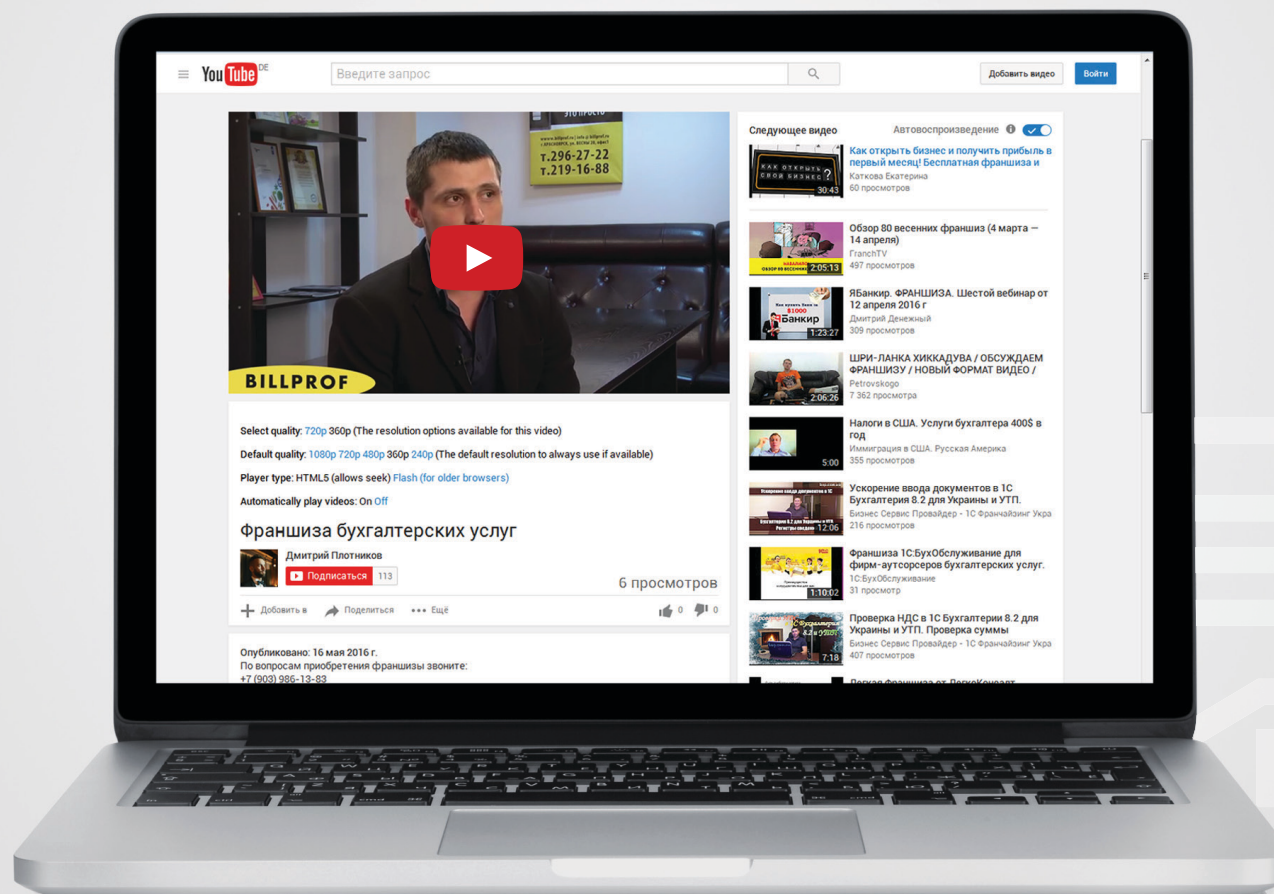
You Tube DE

Введите запрос

Добавить видео

Войти

т.296-27-22
т.219-16-88

BILLPROF

Select quality: 720p 360p (The resolution options available for this video)

Default quality: 1080p 720p 480p 360p 240p (The default resolution to always use if available)

Player type: HTML5 (allows seek) Flash (for older browsers)

Automatically play videos: On Off

Франшиза бухгалтерских услуг

Дмитрий Плотников

Подписаться 113

6 просмотров

Добавить в Поделиться Ещё 0 0

Опубликовано: 16 мая 2016 г.
По вопросам приобретения франшизы звоните:
+7 (903) 986-13-83

Следующее видео

Автовоспроизведение

Как открыть бизнес и получить прибыль в первый месяц! Бесплатная франшиза и
Каткова Екатерина
60 просмотров
30:43

Обзор 80 весенних франшиз (4 марта — 14 апреля)
FranchTV
497 просмотров
2:05:13

ЯБанкир. ФРАНШИЗА. Шестой вебинар от 12 апреля 2016 г
Дмитрий Денежный
309 просмотров
1:23:27

ШРИ-ЛАНКА ХИККАДУВА / ОБСУЖДАЕМ ФРАНШИЗУ / НОВЫЙ ФОРМАТ ВИДЕО /
Petrovskogo
7 362 просмотра
2:06:26

Налоги в США. Услуги бухгалтера 400$ в год
Иммиграция в США. Русская Америка
355 просмотров
5:00

Ускорение ввода документов в 1С Бухгалтерия 8.2 для Украины и УТП.
Бизнес Сервис Провайдер - 1С Франчайзинг Укра
216 просмотров
12:06

Франшиза 1С:БухОбслуживание для фирм-аутсорсеров бухгалтерских услуг.
1С:БухОбслуживание
31 просмотр
1:10:02

Проверка НДС в 1С Бухгалтерии 8.2 для Украины и УТП. Проверка суммы
Бизнес Сервис Провайдер - 1С Франчайзинг Укра
407 просмотров
7:18

Легкая франшиза от ЛегкоКонсалт